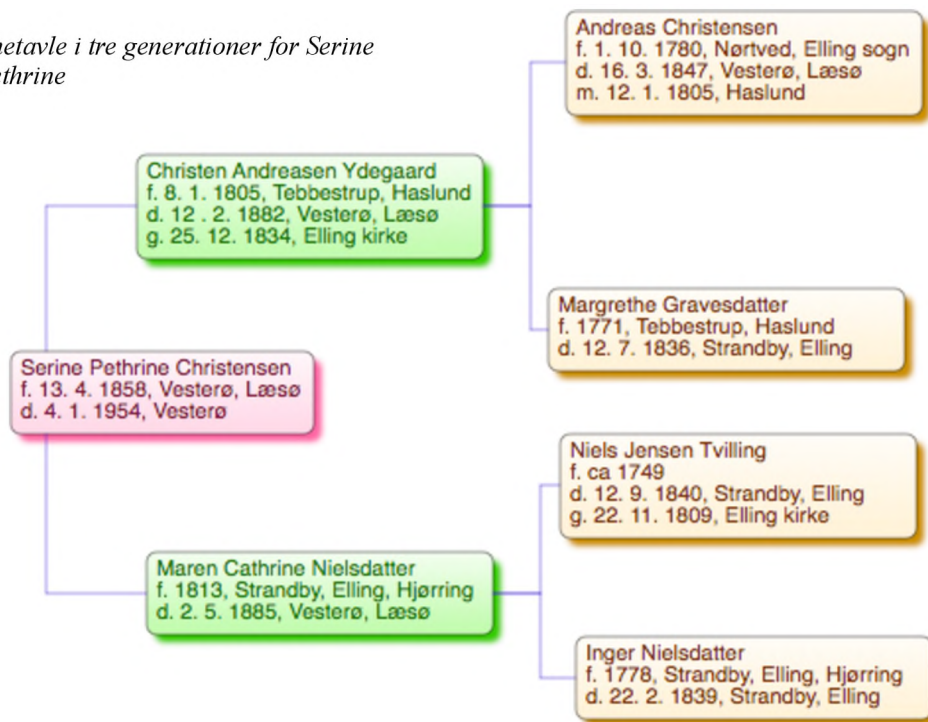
netavle i tre generationer for Serine
thrine

Andreas Christensen
f. 1. 10. 1780, Nørtved, Elling sogn
d. 16. 3. 1847, Vesterø, Læsø
m. 12. 1. 1805, Haslund

Christen Andreasen Ydegaard
f. 8. 1. 1805, Tebbestrup, Haslund
d. 12 . 2. 1882, Vesterø, Læsø
g. 25. 12. 1834, Elling kirke

Margrethe Gravesdatter
f. 1771, Tebbestrup, Haslund
d. 12. 7. 1836, Strandby, Elling

Serine Pethrine Christensen
f. 13. 4. 1858, Vesterø, Læsø
d. 4. 1. 1954, Vesterø

Niels Jensen Tvilling
f. ca 1749
d. 12. 9. 1840, Strandby, Elling
g. 22. 11. 1809, Elling kirke

Maren Cathrine Nielsdatter
f. 1813, Strandby, Elling, Hjørring
d. 2. 5. 1885, Vesterø, Læsø

Inger Nielsdatter
f. 1778, Strandby, Elling, Hjørring
d. 22. 2. 1839, Strandby, Elling